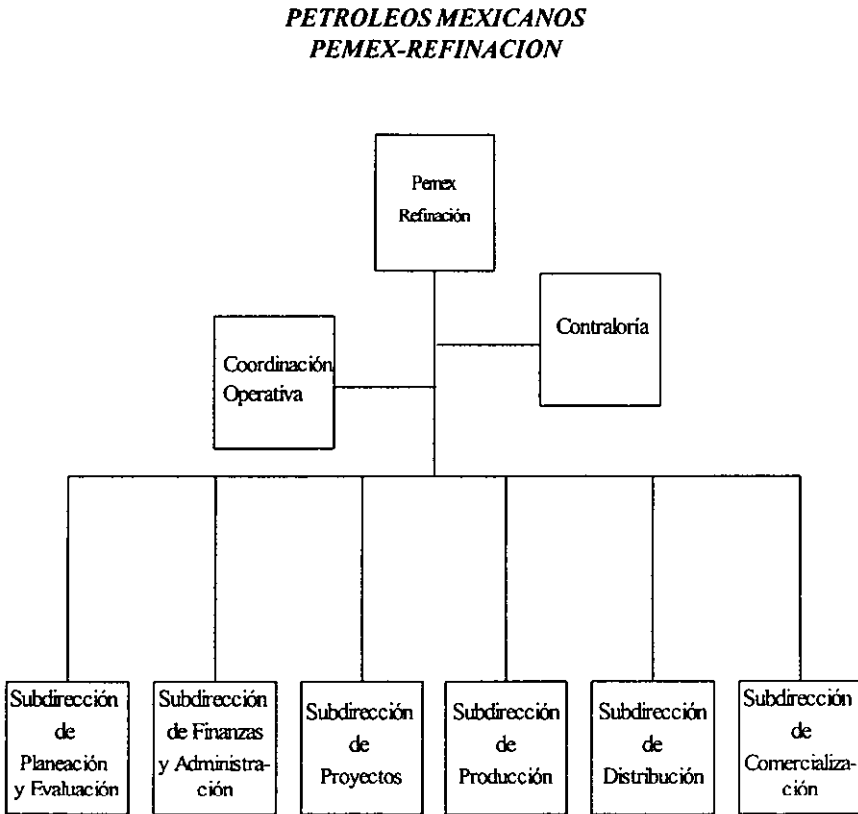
PETROLEOS MEXICANOS
PEMEX-REFINACION

Pemex Refinación

Contraloría

Coordinación Operativa

Subdirección de Planeación y Evaluación

Subdirección de Finanzas y Administración

Subdirección de Proyectos

Subdirección de Producción

Subdirección de Distribución

Subdirección de Comercialización